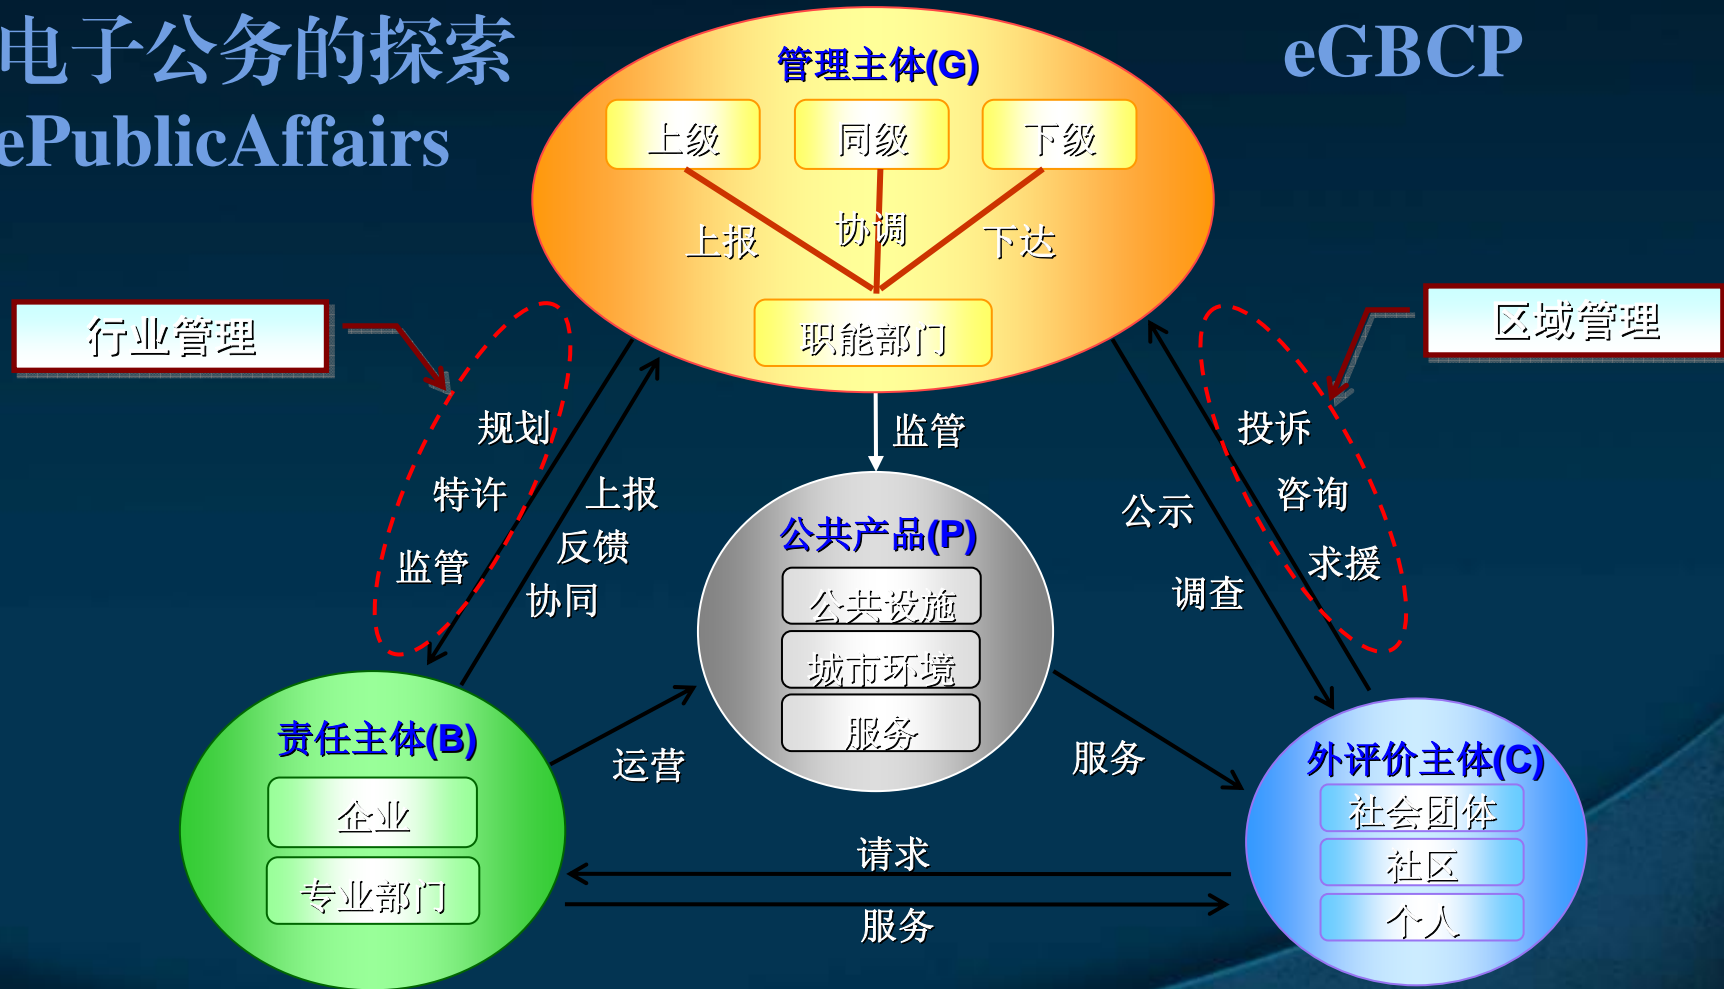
电子公务的探索
ePublicAffairs

eGBCP

管理主体(G)
上级
同级
下级
上报
协调
下达
职能部门

行业管理

区域管理

规划
特许
监管

上报
反馈
协同

监管

公示
调查

投诉
咨询
求援

公共产品(P)
公共设施
城市环境
服务

责任主体(B)
企业
专业部门

运营

服务

外评价主体(C)
社会团体
社区
个人

请求
服务